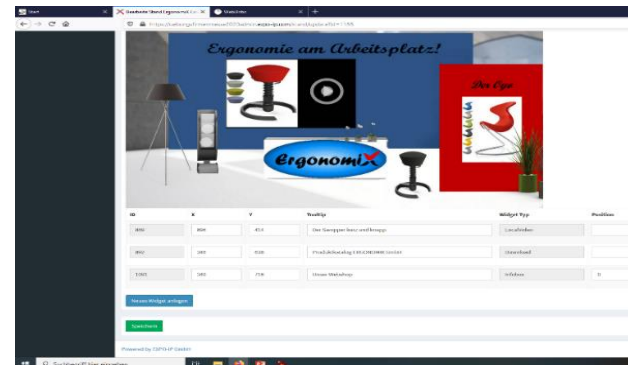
Start
Bearbeite Stand Ergonomix
Startseite

Ergonomie am Arbeitsplatz!
Der Ego
ergonomiX

| ID | X | Y | Tooltip | Widget Typ | Position |
|---|---|---|---|---|---|
| 800 | 800 | 453 | Der Swopper kurz und knapp | Localvideo | |
| 802 | 380 | 638 | Produktkatalog ERGONOMIX GmbH | Download | |
| 1005 | 380 | 759 | Unser Webshop | Infobox | 0 |

Neues Widget anlegen

Speichern

Powered by SOFTUP GmbH